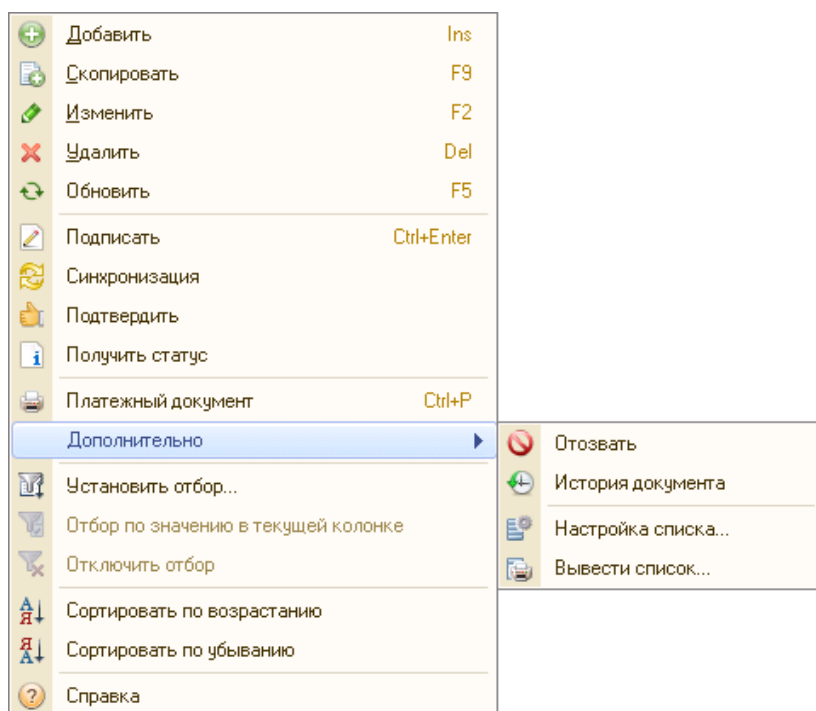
Добавить Ins
Скопировать F9
Изменить F2
Удалить Del
Обновить F5

Подписать Ctrl+Enter
Синхронизация
Подтвердить
Получить статус

Платежный документ Ctrl+P
Дополнительно

Отозвать
История документа

Настройка списка...
Вывести список...

Установить отбор...
Отбор по значению в текущей колонке
Отключить отбор

Сортировать по возрастанию
Сортировать по убыванию

Справка